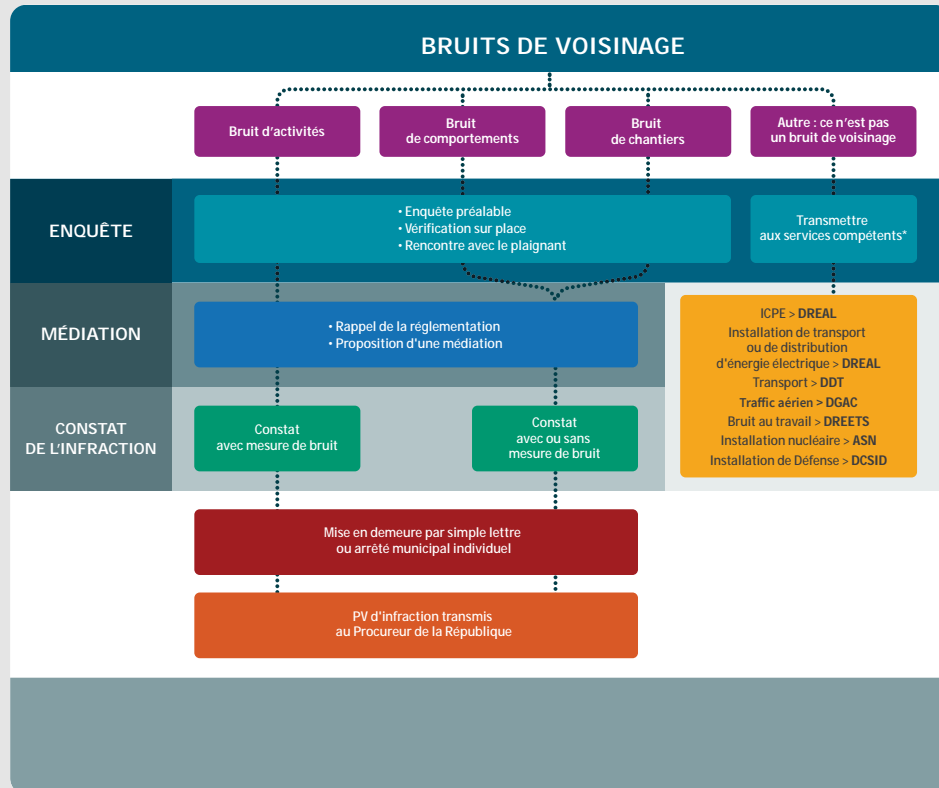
BRUITS DE VOISINAGE

Bruit d'activités

Bruit de comportements

Bruit de chantiers

Autre : ce n'est pas un bruit de voisinage

ENQUÊTE

• Enquête préalable
• Vérification sur place
• Rencontre avec le plaignant

Transmettre aux services compétents*

MÉDIATION

• Rappel de la réglementation
• Proposition d'une médiation

ICPE > DREAL
Installation de transport ou de distribution d'énergie électrique > DREAL
Transport > DDT
Traffic aérien > DGAC
Bruit au travail > DREETS
Installation nucléaire > ASN
Installation de Défense > DCSID

CONSTAT DE L'INFRACTION

Constat avec mesure de bruit

Constat avec ou sans mesure de bruit

Mise en demeure par simple lettre ou arrêté municipal individuel

PV d'infraction transmis au Procureur de la République